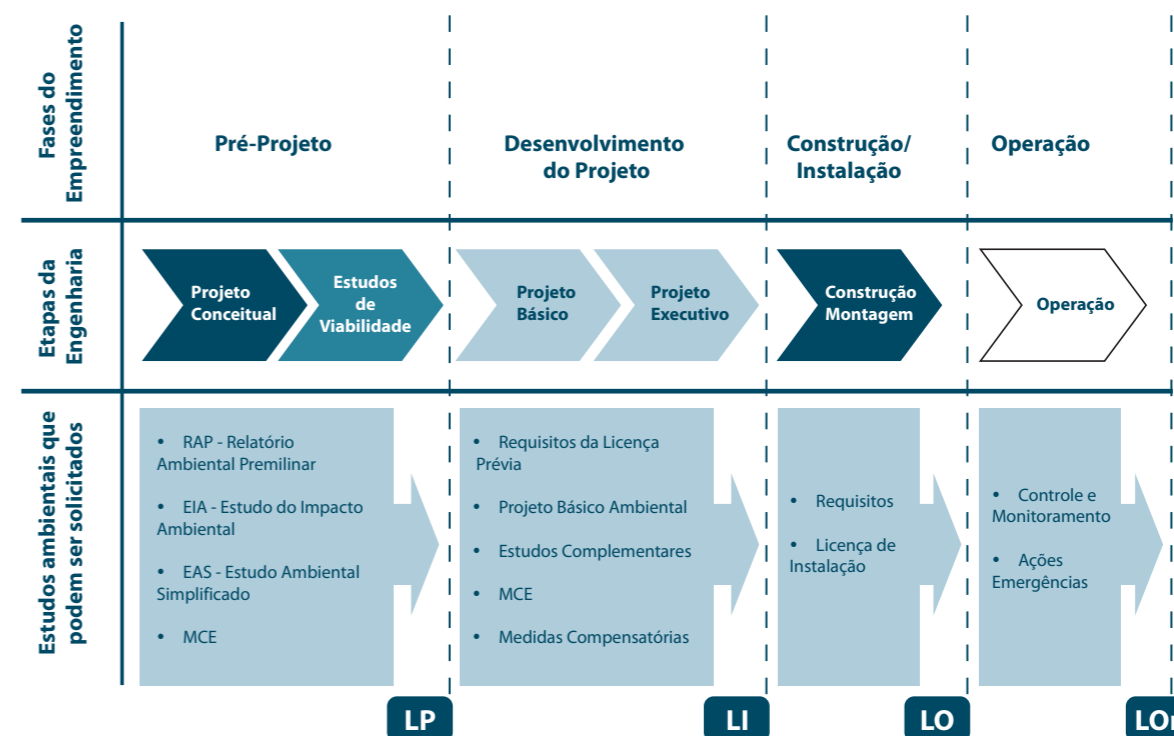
Fases do Empreendimento

Pré-Projeto

Desenvolvimento do Projeto

Construção/ Instalação

Operação

Etapas da Engenharia

Projeto Conceitual

Estudos de Viabilidade

Projeto Básico

Projeto Executivo

Construção Montagem

Operação

Estudos ambientais que podem ser solicitados

• RAP - Relatório Ambiental Premilinar

• EIA - Estudo do Impacto Ambiental

• EAS - Estudo Ambiental Simplificado

• MCE

• Requisitos da Licença Prévia

• Projeto Básico Ambiental

• Estudos Complementares

• MCE

• Medidas Compensatórias

• Requisitos

• Licença de Instalação

• Controle e Monitoramento

• Ações Emergências

LP

LI

LO

LO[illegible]